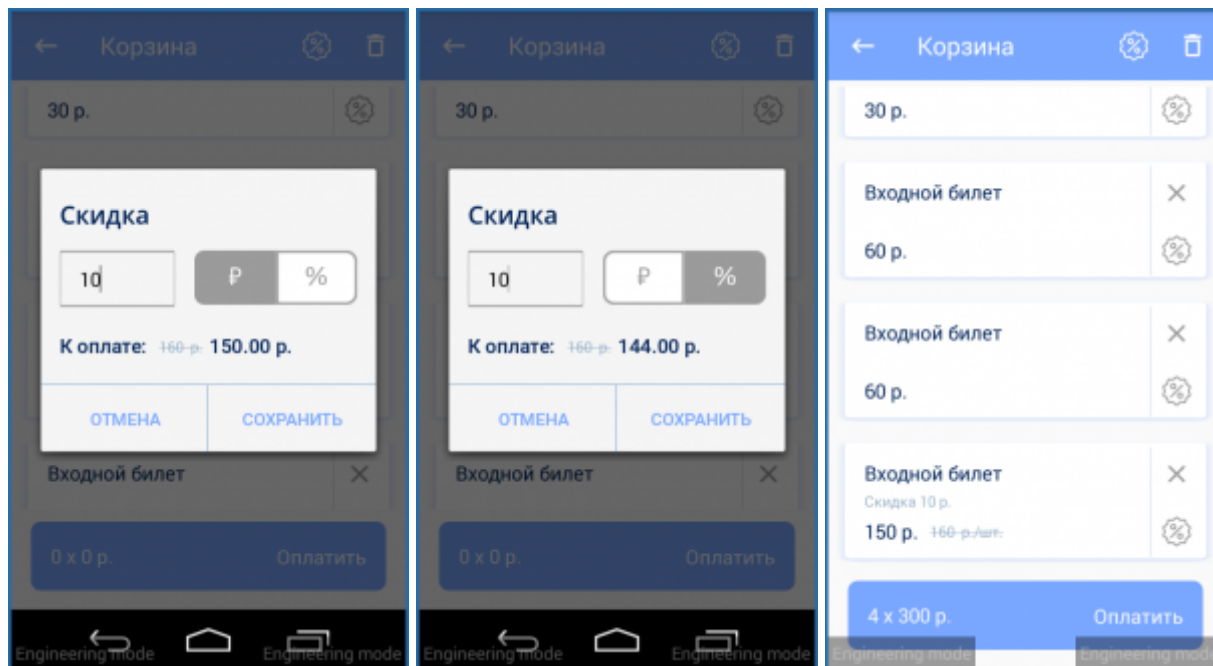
Корзина

30 р.

Скидка

10

₽ %

К оплате: ~~160 р.~~ 150.00 р.

ОТМЕНА СОХРАНИТЬ

Входной билет

0 х 0 р. Оплатить

Engineering mode Engineering mode

Корзина

30 р.

Скидка

10

₽ %

К оплате: ~~160 р.~~ 144.00 р.

ОТМЕНА СОХРАНИТЬ

Входной билет

0 х 0 р. Оплатить

Engineering mode Engineering mode

Корзина

30 р.

Входной билет

60 р.

Входной билет

60 р.

Входной билет

Скидка 10 р.

150 р. ~~160 р./шт.~~

4 х 300 р. Оплатить

Engineering mode Engineering mode